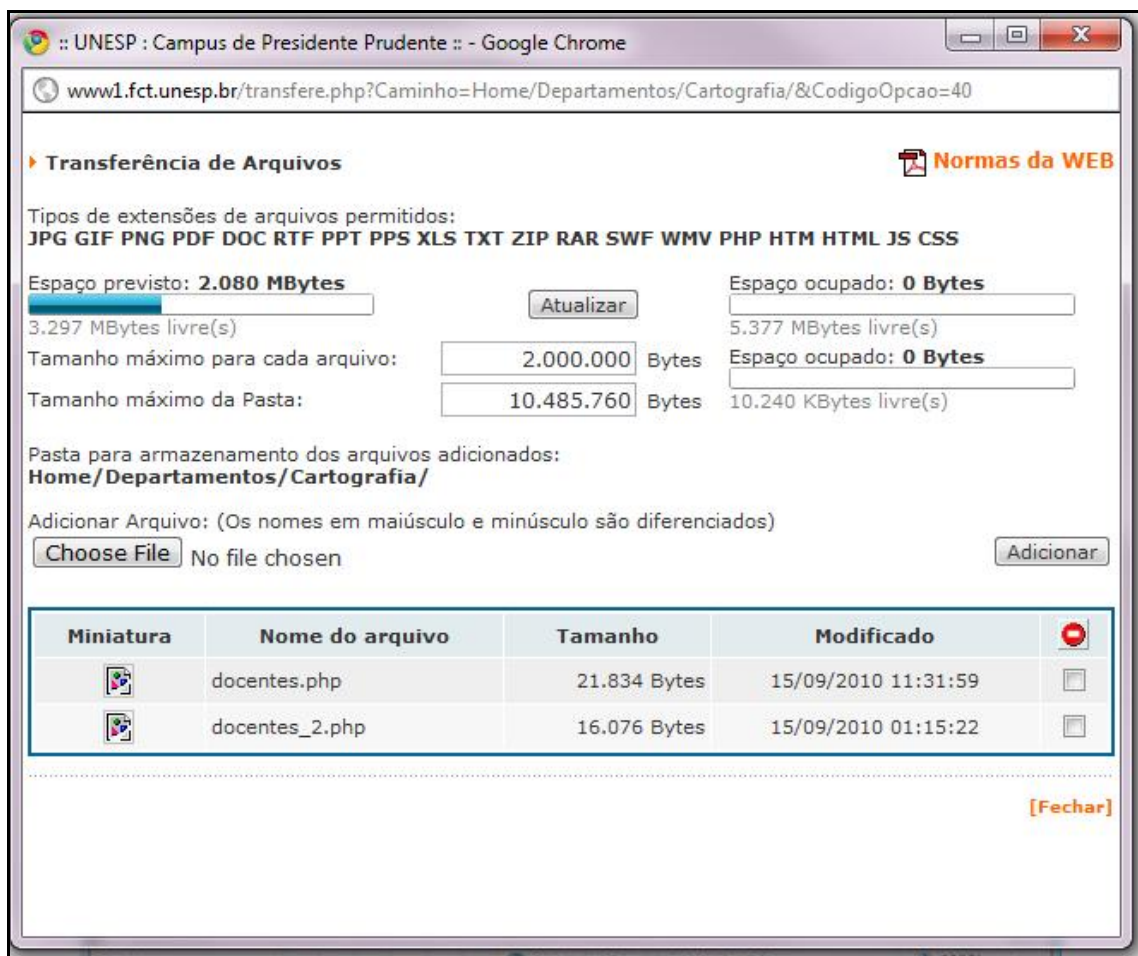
:: UNESP : Campus de Presidente Prudente :: - Google Chrome

www1.fct.unesp.br/transfere.php?Caminho=Home/Departamentos/Cartografia/&CodigoOpcao=40

Transferência de Arquivos

Normas da WEB

Tipos de extensões de arquivos permitidos:
JPG GIF PNG PDF DOC RTF PPT PPS XLS TXT ZIP RAR SWF WMV PHP HTM HTML JS CSS

Espaço previsto: 2.080 MBytes
3.297 MBytes livre(s)

Atualizar

Espaço ocupado: 0 Bytes
5.377 MBytes livre(s)

Tamanho máximo para cada arquivo: 2.000.000 Bytes

Espaço ocupado: 0 Bytes

Tamanho máximo da Pasta: 10.485.760 Bytes

10.240 KBytes livre(s)

Pasta para armazenamento dos arquivos adicionados:
Home/Departamentos/Cartografia/

Adicionar Arquivo: (Os nomes em maiúsculo e minúsculo são diferenciados)
Choose File No file chosen

Adicionar

| Miniatura | Nome do arquivo | Tamanho | Modificado | |
|---|---|---|---|---|
| | docentes.php | 21.834 Bytes | 15/09/2010 11:31:59 | |
| | docentes_2.php | 16.076 Bytes | 15/09/2010 01:15:22 | |

[Fechar]